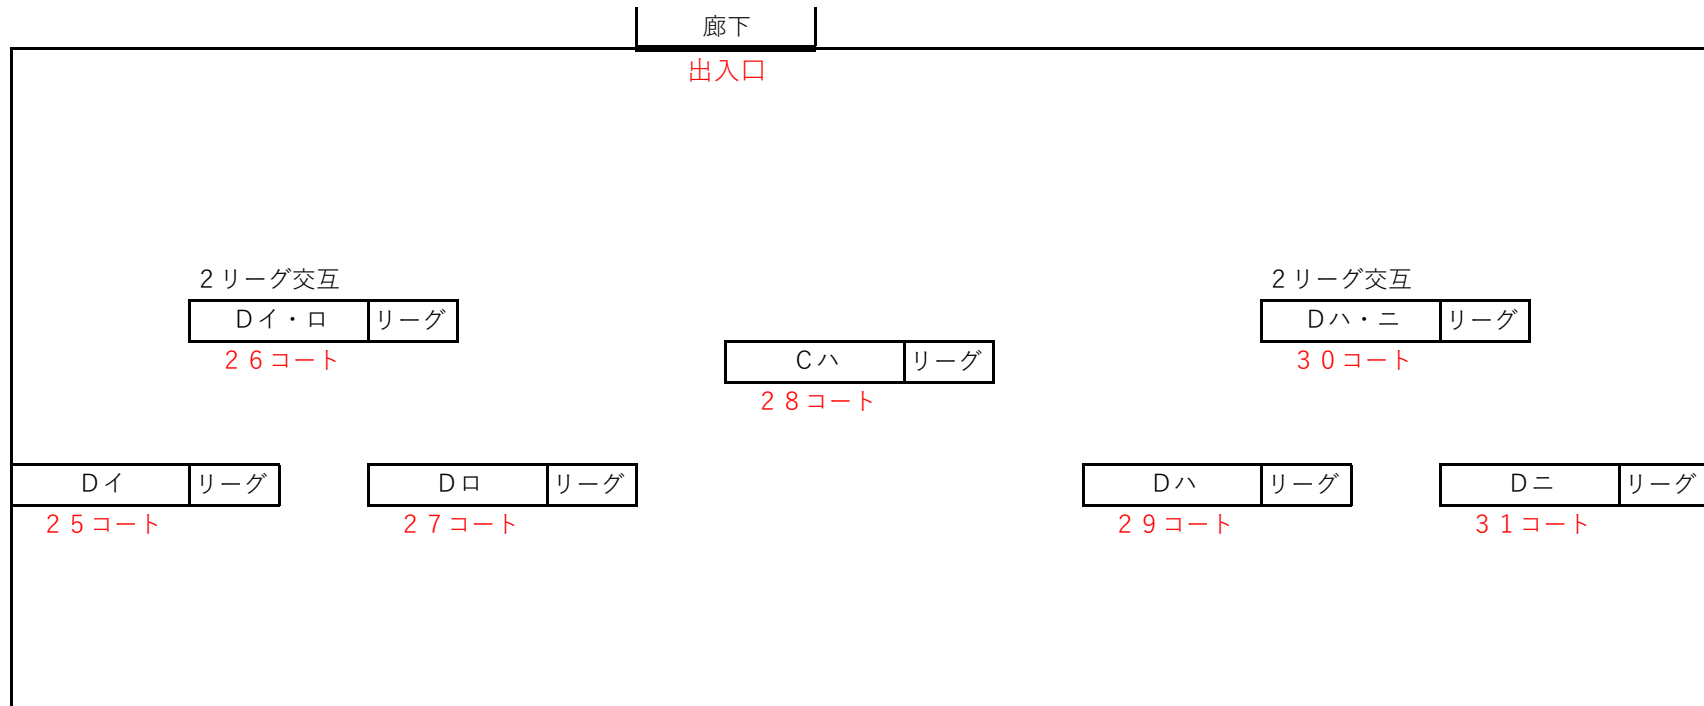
廊下

出入口

２リーグ交互

Ｄイ・ロ リーグ

２６コート

２リーグ交互

Ｄハ・ニ リーグ

３０コート

Ｃハ リーグ

２８コート

Ｄイ リーグ

２５コート

Ｄロ リーグ

２７コート

Ｄハ リーグ

２９コート

Ｄニ リーグ

３１コート